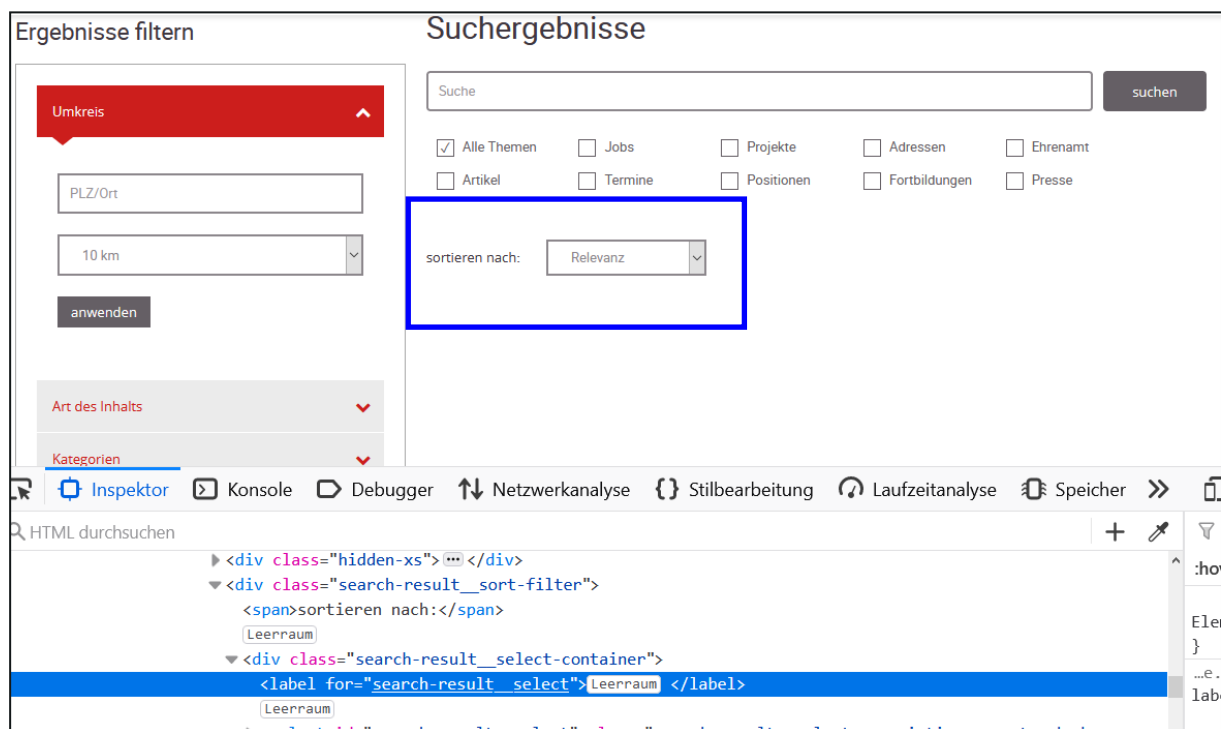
Ergebnisse filtern

Umkreis

PLZ/Ort

10 km

anwenden

Art des Inhalts

Kategorien

Suchergebnisse

Suche

suchen

Alle Themen
Jobs
Projekte
Adressen
Ehrenamt
Artikel
Termine
Positionen
Fortbildungen
Presse

sortieren nach:
Relevanz

Inspektor
Konsole
Debugger
Netzwerkanalyse
Stilbearbeitung
Laufzeitanalyse
Speicher

HTML durchsuchen

<div class="hidden-xs"> ⋯ </div>
<div class="search-result__sort-filter">
<span>sortieren nach:</span>
Leerraum
<div class="search-result__select-container">
<label for="search-result__select"> Leerraum </label>
Leerraum

:hov
Eler
}
…e.
labe